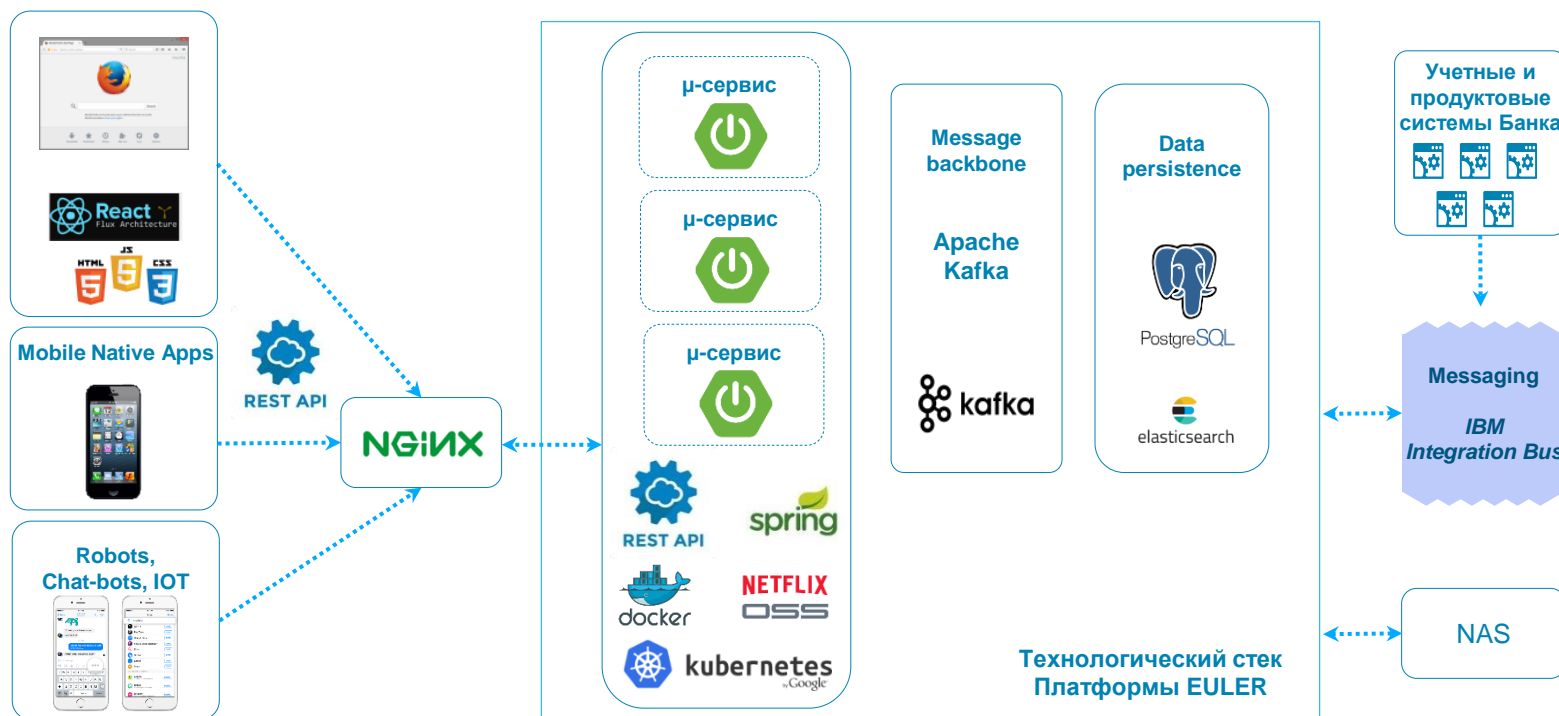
React
Flux Architecture

HTML JS CSS

Mobile Native Apps

REST API

Robots,
Chat-bots, IOT

NGINX

μ-сервис

μ-сервис

μ-сервис

REST API

spring

docker

NETFLIX OSS

kubernetes by Google

Message backbone

Apache Kafka

kafka

Data persistence

PostgreSQL

elasticsearch

Технологический стек
Платформы EULER

Учетные и продуктовые системы Банка

Messaging

IBM Integration Bus

NAS